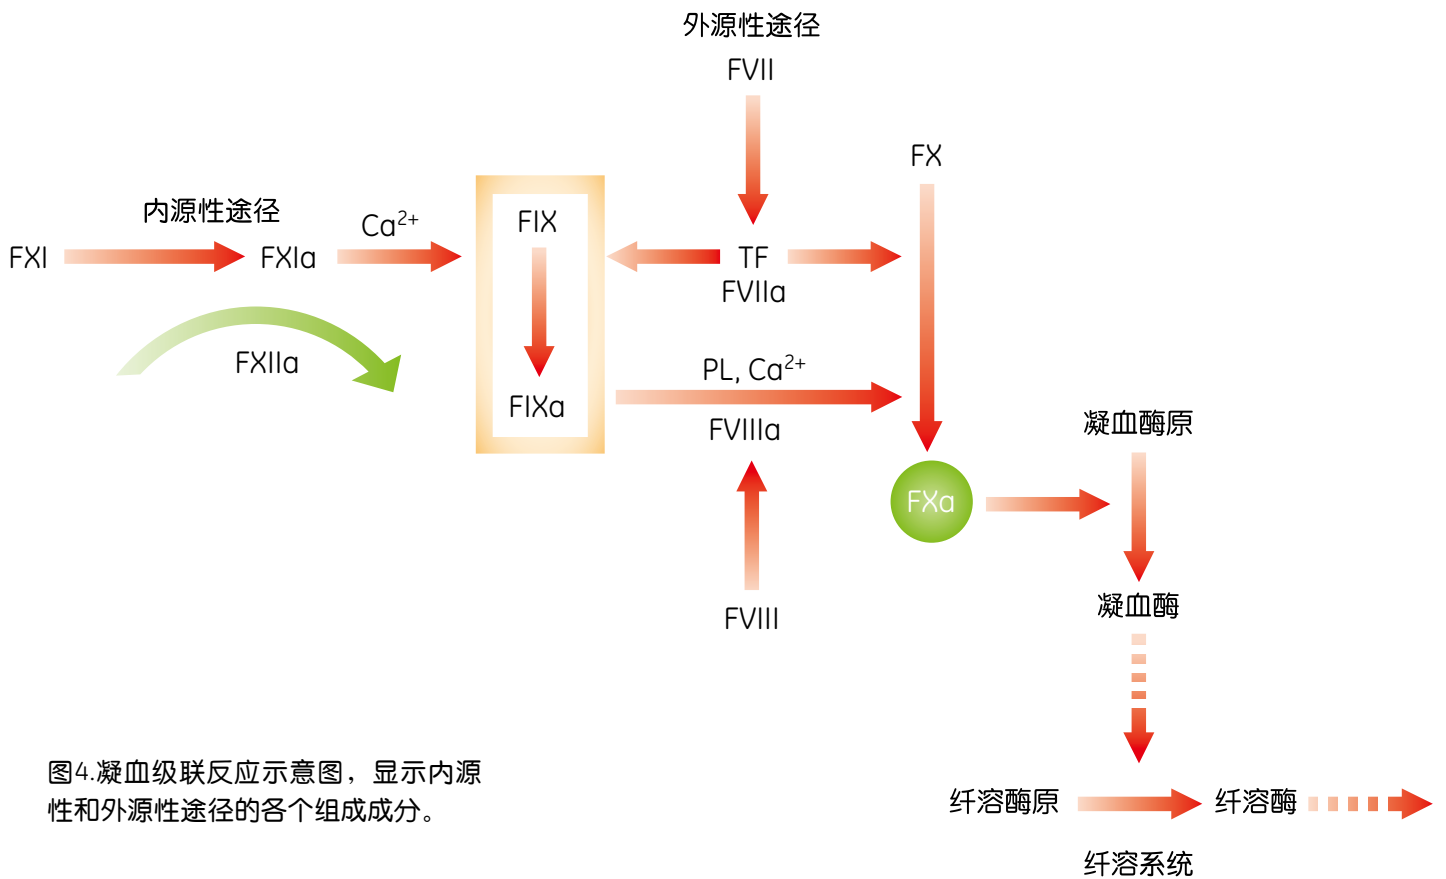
外源性途径

FVII

FX

内源性途径

$Ca^{2+}$

FXI

FXIa

FIX

TF

FVIIa

FXIIa

PL, $Ca^{2+}$

FIXa

FVIIIa

凝血酶原

FXa

凝血酶

FVIII

图4.凝血级联反应示意图，显示内源性和外源性途径的各个组成成分。

纤溶酶原

纤溶酶

纤溶系统